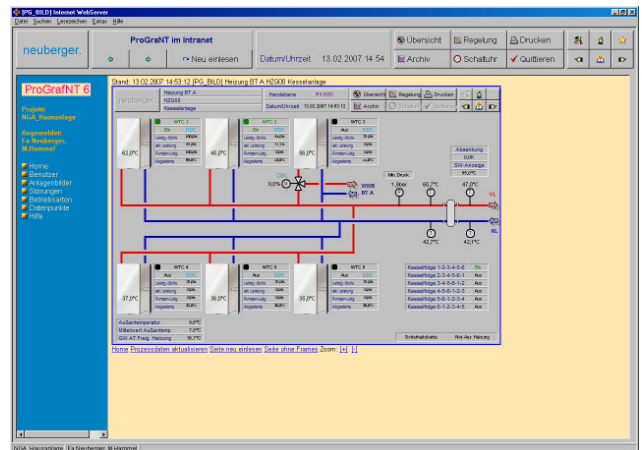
[PG_BILD] Internet WebServer
Datei Suchen Lesezeichen Extras Hilfe

neuberger.
ProGraNT im Intranet
Neu einlesen
Datum/Uhrzeit 13.02.2007 14:54
Übersicht
Regelung
Drucken
Archiv
Schaltuhr
Quittieren

ProGrafNT 6
Projekt: NGA_Hausanlage
Angemeldet: Fa.Neuberger, M.Hammel
Home
Benutzer
Anlagenbilder
Störungen
Betriebsarten
Datenpunkte
Hilfe

Stand: 13.02.2007 14:53:12 [PG_BILD] Heizung BT A HZG00 Kesselanlage

neuberger
Heizung BT A
HZG00
Kesselanlage
Handebene
Datum/Uhrzeit 13.02.2007 14:53:12
Übersicht
Regelung
Drucken
Archiv
Schaltuhr
Quittieren

WTC 1
Ein
Leistg.-Sollw.
akt.Leistung
Pumpen-Leistg.
Abgastemp.
62,3°C
WTC 2
Ein
48,5°C
WTC 3
Aus
56,9°C
Absenkung
0,0%
SW-Anzeige
Min. Druck
0,0%
HWR BT A
1,9bar
60,7°C
47,0°C
VL
RL
42,7°C
42,1°C
WTC 4
Aus
37,0°C
WTC 5
Aus
36,0°C
WTC 6
Aus
35,0°C
Kesselfolge 1-2-3-4-5-6 Ein
Kesselfolge 2-3-4-5-6-1 Aus
Kesselfolge 3-4-5-6-1-2 Aus
Kesselfolge 4-5-6-1-2-3 Aus
Kesselfolge 5-6-1-2-3-4 Aus
Kesselfolge 6-1-2-3-4-5 Aus
Außentemperatur 0,0°C
Mittelwert Außentemp. 7,0°C
GW AT Freig. Heizung 16,0°C
Schaltkontakte
Not-Aus Heizung

Home Prozessdaten aktualisieren Seite neu einlesen Seite ohne Frames Zoom: [+] [-]

NGA_Hausanlage Fa.Neuberger, M.Hammel